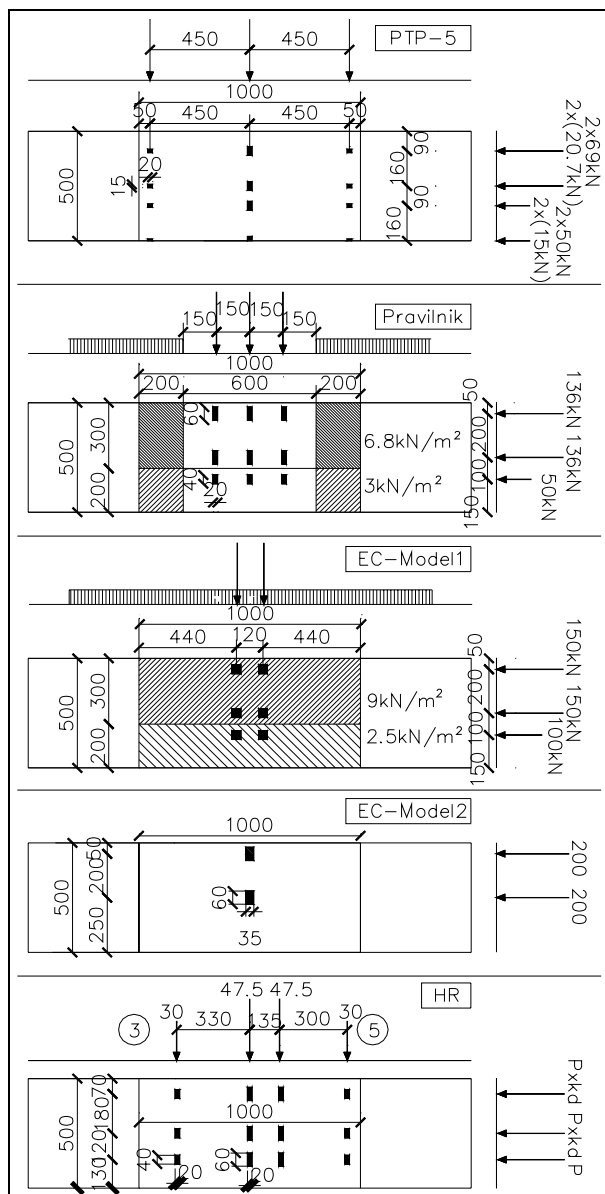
PTP-5

450 450

1000

50 450 450 50

500

20

15

90

160

90

160

2x69kN
2x(20.7kN)
2x50kN
2x(15kN)

Pravilnik

150 150 150 150

1000

200 600 200

60

500 300

200

40

20

6.8kN/m$^2$

3kN/m$^2$

50

200

100

150

136kN 136kN
50kN

EC-Model1

1000

440 120 440

500 300

200

9kN/m$^2$

2.5kN/m$^2$

50

200

100

150

150kN 150kN
100kN

EC-Model2

1000

500 250 200 50

60

35

200 200

HR

47.5 47.5

3

30 330 135 300 30

5

500

130 120 180 70

1000

40

20

60

20

Pxkd Pxkd P